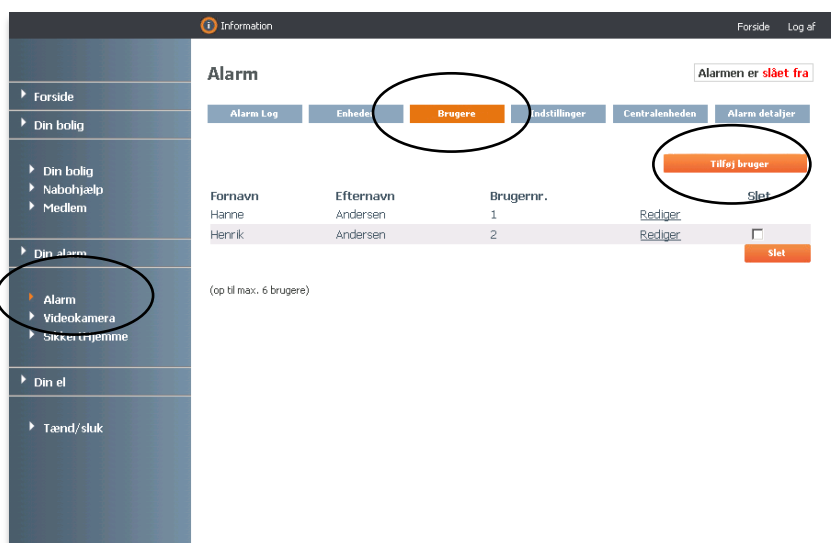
Information

Forside Log af

Forside

Din bolig

Din bolig
Nabohjælp
Medlem

Din alarm

Alarm
Videokamera
SikkertHjemme

Din el

Tænd/sluk

Alarm

Alarmen er slået fra

Alarm Log Enheder Brugere Indstillinger Centralenheden Alarm detaljer

Tilføj bruger

| Fornavn | Efternavn | Brugernr. | | Slet |
|---|---|---|---|---|
| Hanne | Andersen | 1 | Rediger | |
| Henrik | Andersen | 2 | Rediger | |

Slet

(op til max. 6 brugere)